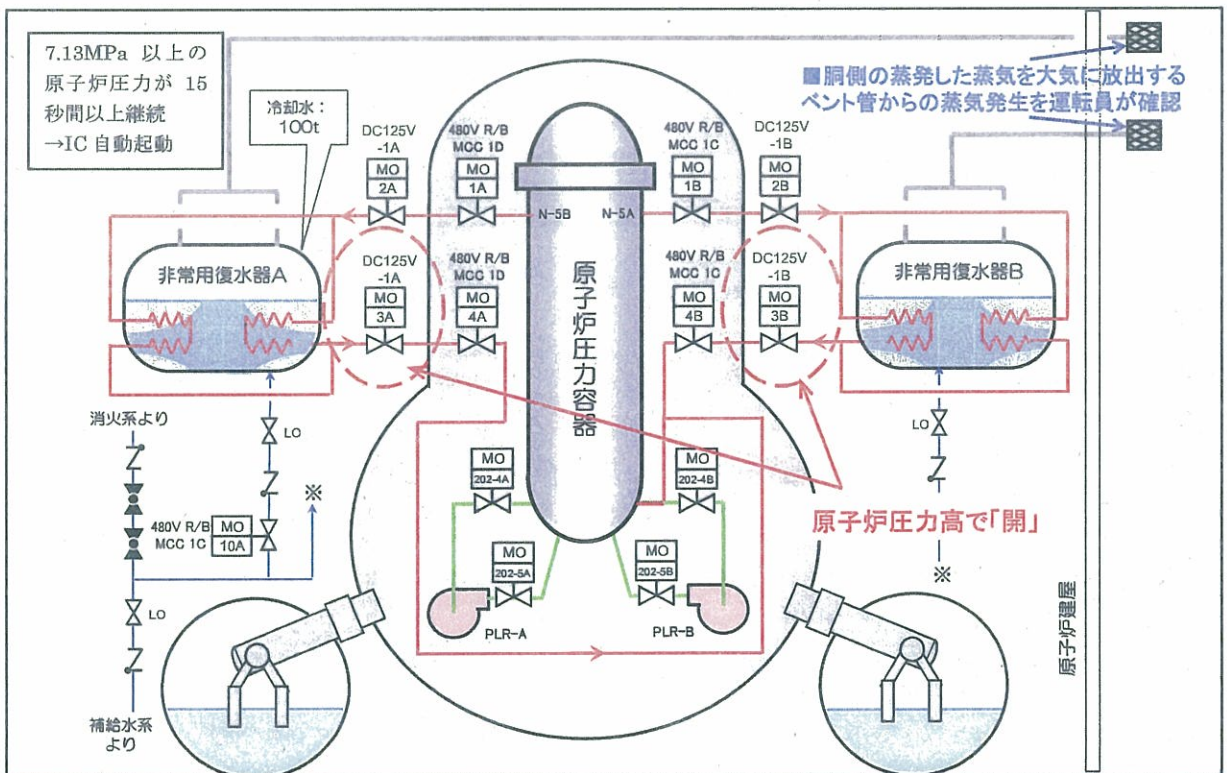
7.13MPa 以上の原子炉圧力が 15 秒間以上継続 →IC 自動起動

冷却水：100t

■胴側の蒸発した蒸気を大気に放出するベント管からの蒸気発生を運転員が確認

DC125V -1A
MO 2A

480V R/B MCC 1D
MO 1A

480V R/B MCC 1C
MO 1B

DC125V -1B
MO 2B

N-5B
N-5A

DC125V -1A
MO 3A

480V R/B MCC 1D
MO 4A

480V R/B MCC 1C
MO 4B

DC125V -1B
MO 3B

非常用復水器A

非常用復水器B

原子炉圧力容器

消火系より

LO

LO

※

480V R/B MCC 1C
MO 10A

MO 202-4A

MO 202-4B

MO 202-5A

MO 202-5B

原子炉圧力高で「開」

※

LO

PLR-A

PLR-B

補給水系より

原子炉建屋